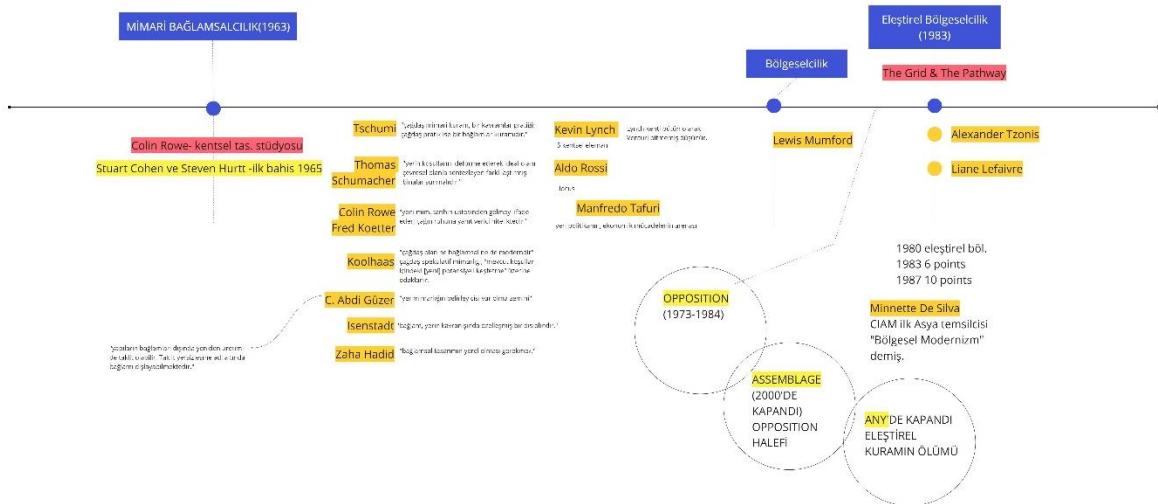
MİMARİ BAĞLAMSALCILIK(1963)

Colin Rowe- kentsel tas. stüdyosu

Stuart Cohen ve Steven Hurtt -ilk bahis 1965

Tschumi "çağdaş mimari kuram, bir kenarından pes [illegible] çağdaş pratik ile bir bağlam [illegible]"

Thomas Schumacher "yerin koşullarını dikkate alarak ideal olanı çevresel olanla sentezleyen farklı bir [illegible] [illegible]"

Colin Rowe Fred Koetter "yeni mim. tarihin ustalarından gelmez; ifade eden, çağın ruhuna yanıt veren bir kültür."

Koolhaas "çağdaş olan ve bağlamsal ne de modernist" çağdaş spekülatif mimarlığı, "mevcut koşullar (önceki [yeni]) potansiyel keşfetme" üzerine odaklanır.

C. Abdi Güzer "yerin mantığını deliliğe dönüştürme zemini"

Isenstadt "bağlam, yorin kavranışında özelleşmiş bir durumdur."

Zaha Hadid "bağlamsal tasarımın yerel olması gerekmez."

"yapıların bağlamları dışında yeniden üretim de takıl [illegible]. Tarihi yerde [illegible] bağlamı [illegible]"

Kevin Lynch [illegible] 5 kentsel eleman

Aldo Rossi
locus

Manfredo Tafuri
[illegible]

Bölgeselcilik

Lewis Mumford

Eleştirel Bölgeselcilik (1983)

The Grid & The Pathway

Alexander Tzonis

Liane Lefaivre

1980 eleştirel böl.
1983 6 points
1987 10 points

Minnette De Silva
CIAM ilk Asya temsilcisi
"Bölgesel Modernizm" demiş.

OPPOSITION
(1973-1984)

ASSEMBLAGE
(2000'DE KAPANDI)
OPPOSITION HALEFİ

ANY'DE KAPANDI
ELEŞTİREL KURAMIN ÖLÜMÜ